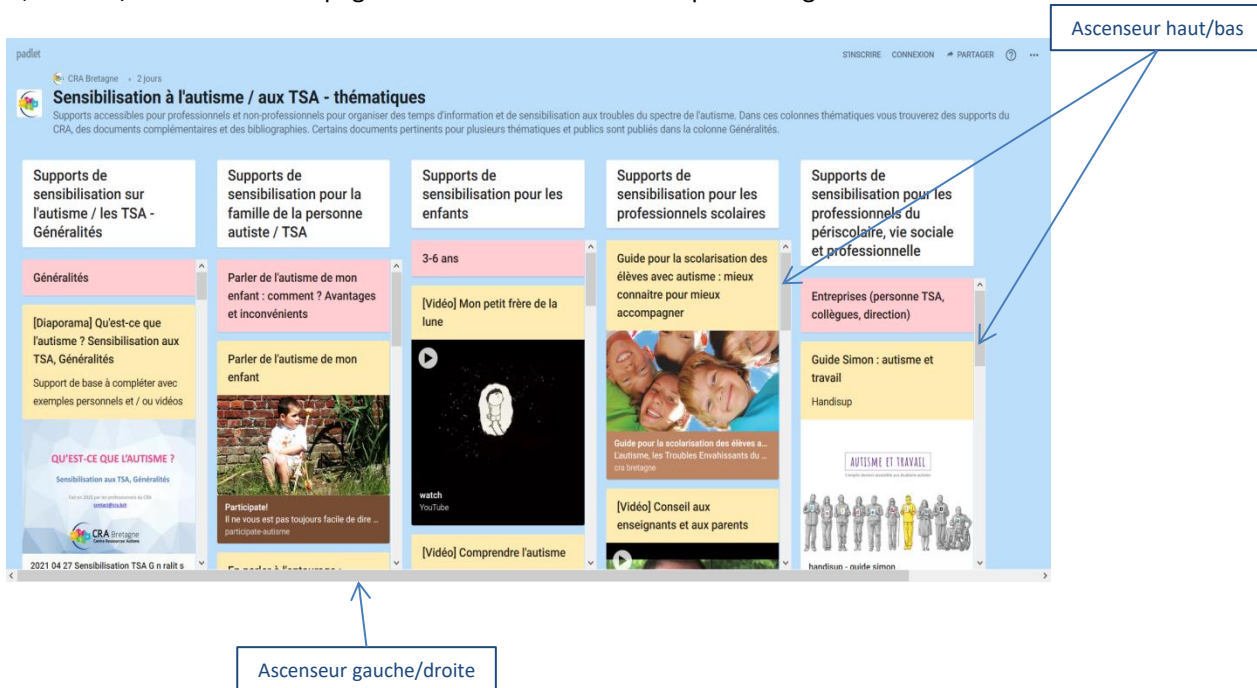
Ascenseur haut/bas

padlet

S'INSCRIRE CONNEXION PARTAGER ? ...

CRA Bretagne • 2 jours

Sensibilisation à l'autisme / aux TSA - thématiques

Supports accessibles pour professionnels et non-professionnels pour organiser des temps d'information et de sensibilisation aux troubles du spectre de l'autisme. Dans ces colonnes thématiques vous trouverez des supports du CRA, des documents complémentaires et des bibliographies. Certains documents pertinents pour plusieurs thématiques et publics sont publiés dans la colonne Généralités.

Supports de sensibilisation sur l'autisme / les TSA - Généralités

Généralités

[Diaporama] Qu'est-ce que l'autisme ? Sensibilisation aux TSA, Généralités

Support de base à compléter avec exemples personnels et / ou vidéos

QU'EST-CE QUE L'AUTISME ?

Sensibilisation aux TSA, Généralités

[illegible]

CRA Bretagne

2021 04 27 Sensibilisation TSA G n ralit s

Supports de sensibilisation pour la famille de la personne autiste / TSA

Parler de l'autisme de mon enfant : comment ? Avantages et inconvénients

Parler de l'autisme de mon enfant

Participate!

Il ne vous est pas toujours facile de dire ...

participate-autisme

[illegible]

Supports de sensibilisation pour les enfants

3-6 ans

[Vidéo] Mon petit frère de la lune

watch

YouTube

[Vidéo] Comprendre l'autisme

Supports de sensibilisation pour les professionnels scolaires

Guide pour la scolarisation des élèves avec autisme : mieux connaitre pour mieux accompagner

Guide pour la scolarisation des élèves a...

L'autisme, les Troubles Envahissants du ...

cra bretagne

[Vidéo] Conseil aux enseignants et aux parents

Supports de sensibilisation pour les professionnels du périscolaire, vie sociale et professionnelle

Entreprises (personne TSA, collègues, direction)

Guide Simon : autisme et travail

Handisup

AUTISME ET TRAVAIL

handisup - guide simon

Ascenseur gauche/droite